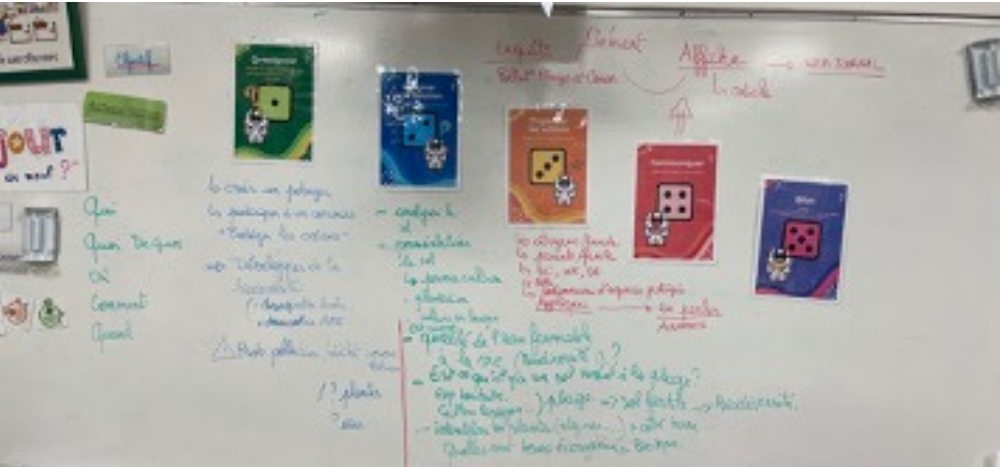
Objectif

jour
du mot ?

Qui
Quoi De quoi
Où
Comment
Quand

Enquête
Cément
Affiche
→ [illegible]
Bilan Rouge et Citron
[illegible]

le créer un potager
les plastiques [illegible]
"Protéger les cultures"
→ Développer de la biodiversité
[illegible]
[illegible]
Photo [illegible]
? plantes
? eau

→ analyser le sol
→ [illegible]
le sol
le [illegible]
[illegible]

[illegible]
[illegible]

→ Qualité de l'eau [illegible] à l'école ([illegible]) ?
→ Est-ce qu'il y a un sol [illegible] le potager ?
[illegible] potager → sol fertile → biodiversité
→ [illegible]
Quelles sont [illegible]